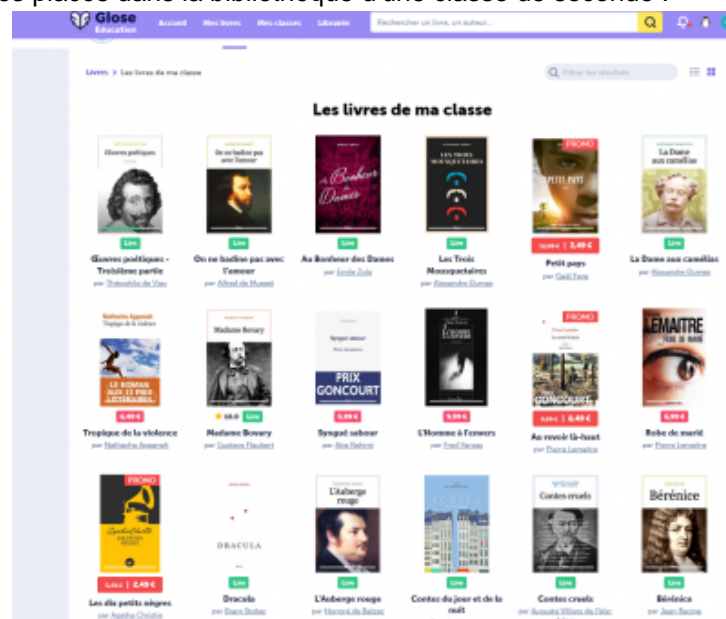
es placés dans la bibliothèque d'une classe de seconde :

Glose Education Accueil Mes livres Mes classes Librairie Rechercher un livre, un auteur...

Livres > Les livres de ma classe

Filtrer les résultats

Les livres de ma classe

Œuvres poétiques
Lire
Œuvres poétiques - Troisième partie
par Théophile de Viau

On ne badine pas avec l'amour
Lire
On ne badine pas avec l'amour
par Alfred de Musset

Au Bonheur des Dames
Lire
Au Bonheur des Dames
par Émile Zola

Les Trois Mousquetaires
Lire
Les Trois Mousquetaires
par Alexandre Dumas

PROMO
Petit pays
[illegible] | 2,49 €
Petit pays
par Gaël Faye

La Dame aux camélias
Lire
La Dame aux camélias
par Alexandre Dumas

Nathacha Appanah
Tropique de la violence
LE ROMAN AUX 11 PRIX LITTÉRAIRES
6,49 €
Tropique de la violence
par Nathacha Appanah

Madame Bovary
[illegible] Lire
Madame Bovary
par Gustave Flaubert

Syngué sabour
PRIX GONCOURT
5,99 €
Syngué sabour
par Atiq Rahimi

L'Homme à l'envers
9,99 €
L'Homme à l'envers
par Fred Vargas

PROMO
Au revoir là-haut
GONCOURT
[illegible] | 2,49 €
Au revoir là-haut
par Pierre Lemaitre

LEMAITRE
ROBE DE MARIÉ
6,99 €
Robe de marié
par Pierre Lemaitre

PROMO
Agatha Christie
Les dix petits nègres
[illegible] | 2,49 €
Les dix petits nègres
par Agatha Christie

DRACULA
Lire
Dracula
par Bram Stoker

L'Auberge rouge
Lire
L'Auberge rouge
par Honoré de Balzac

Contes
Lire
Contes du jour et de la nuit

Contes cruels
Lire
Contes cruels
par Auguste Villiers de l'Isle-Adam

Bérénice
Lire
Bérénice
par Jean Racine